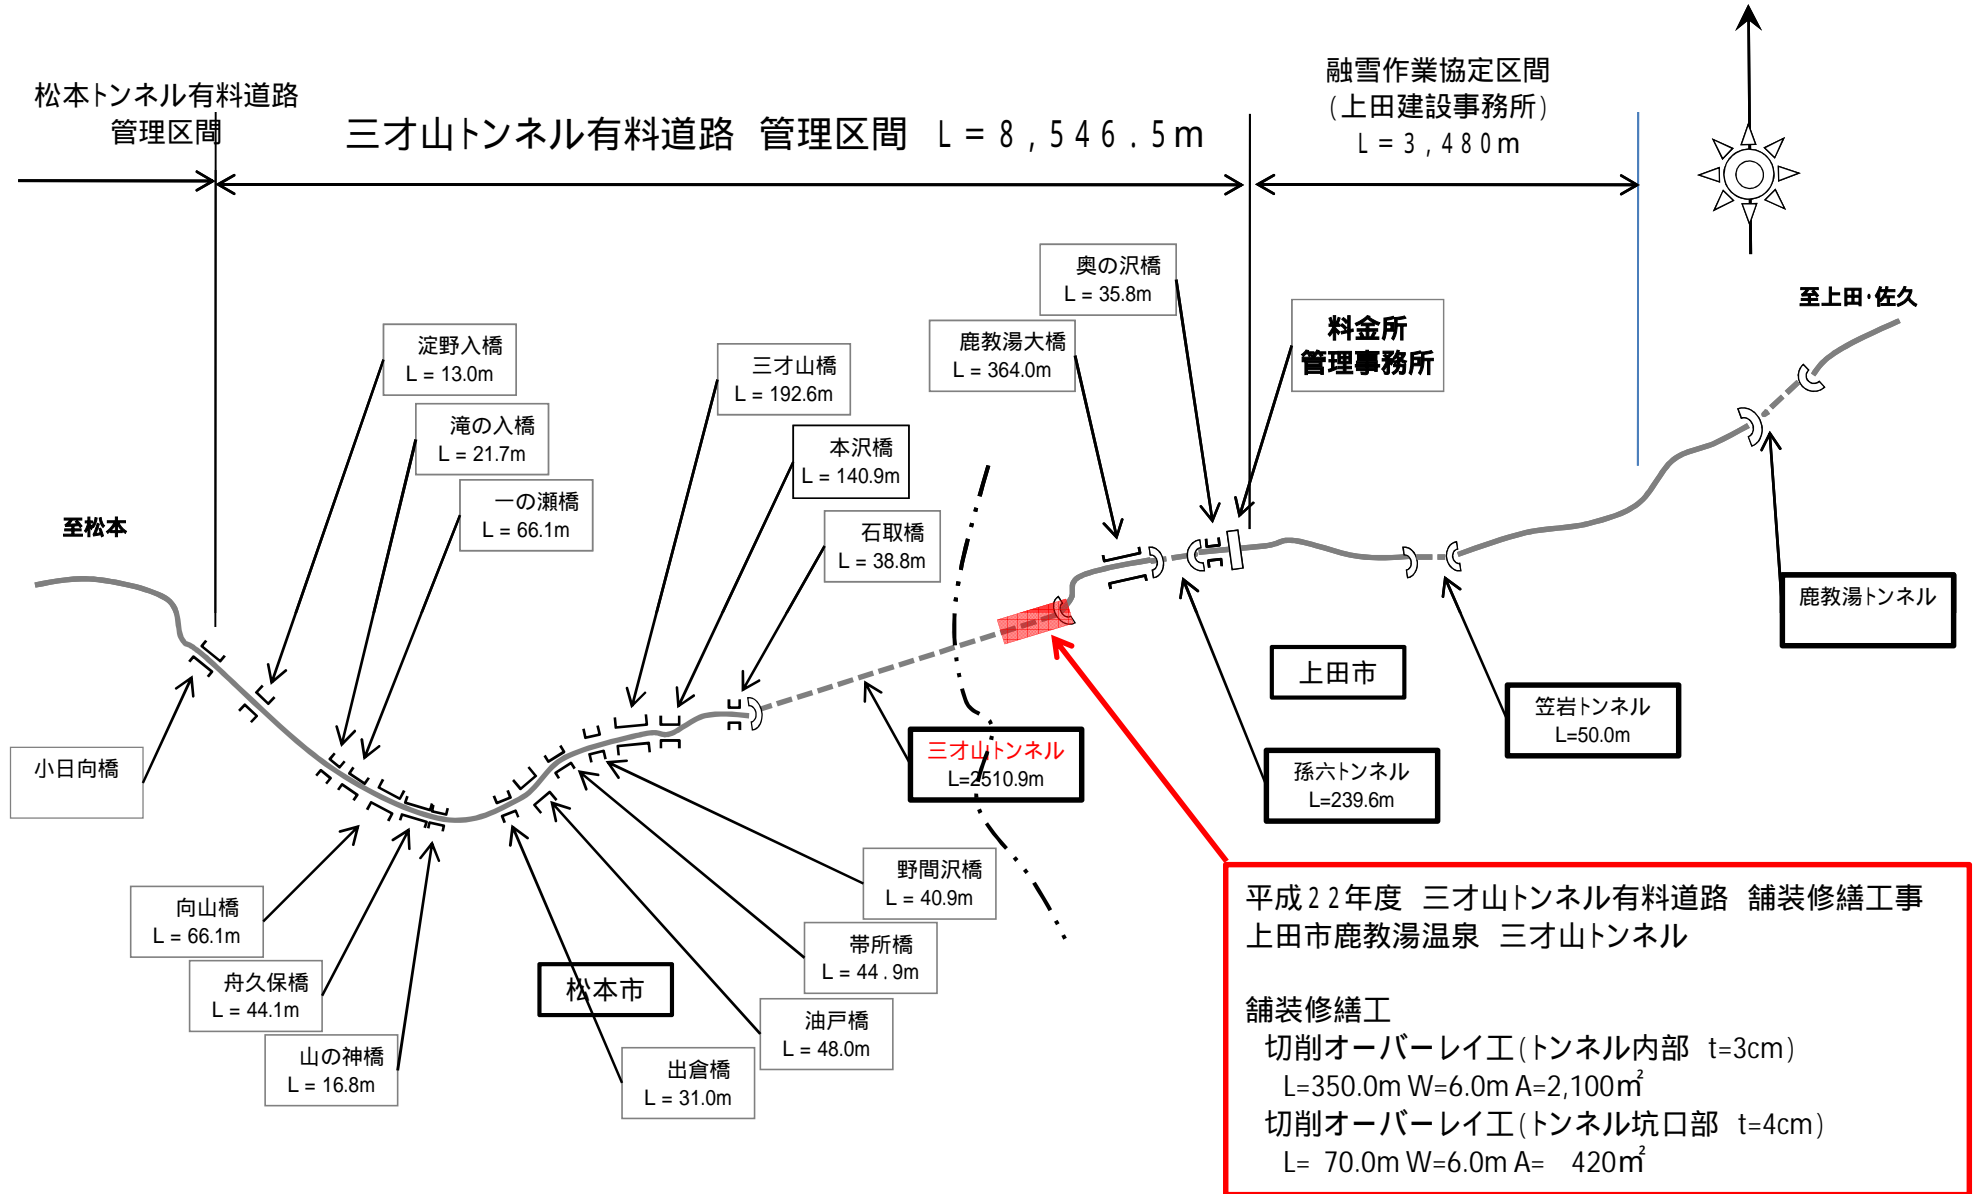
松本トンネル有料道路 管理区間

三才山トンネル有料道路 管理区間 L＝８，５４６．５ｍ

融雪作業協定区間 （上田建設事務所） L＝３，４８０ｍ

至上田·佐久

奥の沢橋 L = 35.8m

鹿教湯大橋 L = 364.0m

料金所 管理事務所

淀野入橋 L = 13.0m

三才山橋 L = 192.6m

滝の入橋 L = 21.7m

本沢橋 L = 140.9m

一の瀬橋 L = 66.1m

石取橋 L = 38.8m

至松本

鹿教湯トンネル

上田市

笠岩トンネル L=50.0m

三才山トンネル L=2510.9m

孫六トンネル L=239.6m

小日向橋

野間沢橋 L = 40.9m

向山橋 L = 66.1m

帯所橋 L = 44 . 9m

舟久保橋 L = 44.1m

松本市

油戸橋 L = 48.0m

山の神橋 L = 16.8m

出倉橋 L = 31.0m

平成２２年度 三才山トンネル有料道路 舗装修繕工事
上田市鹿教湯温泉 三才山トンネル

舗装修繕工
切削オーバーレイ工（トンネル内部 t=3cm）
L=350.0m W=6.0m A=2,100$m^2$
切削オーバーレイ工（トンネル坑口部 t=4cm）
L= 70.0m W=6.0m A= 420$m^2$